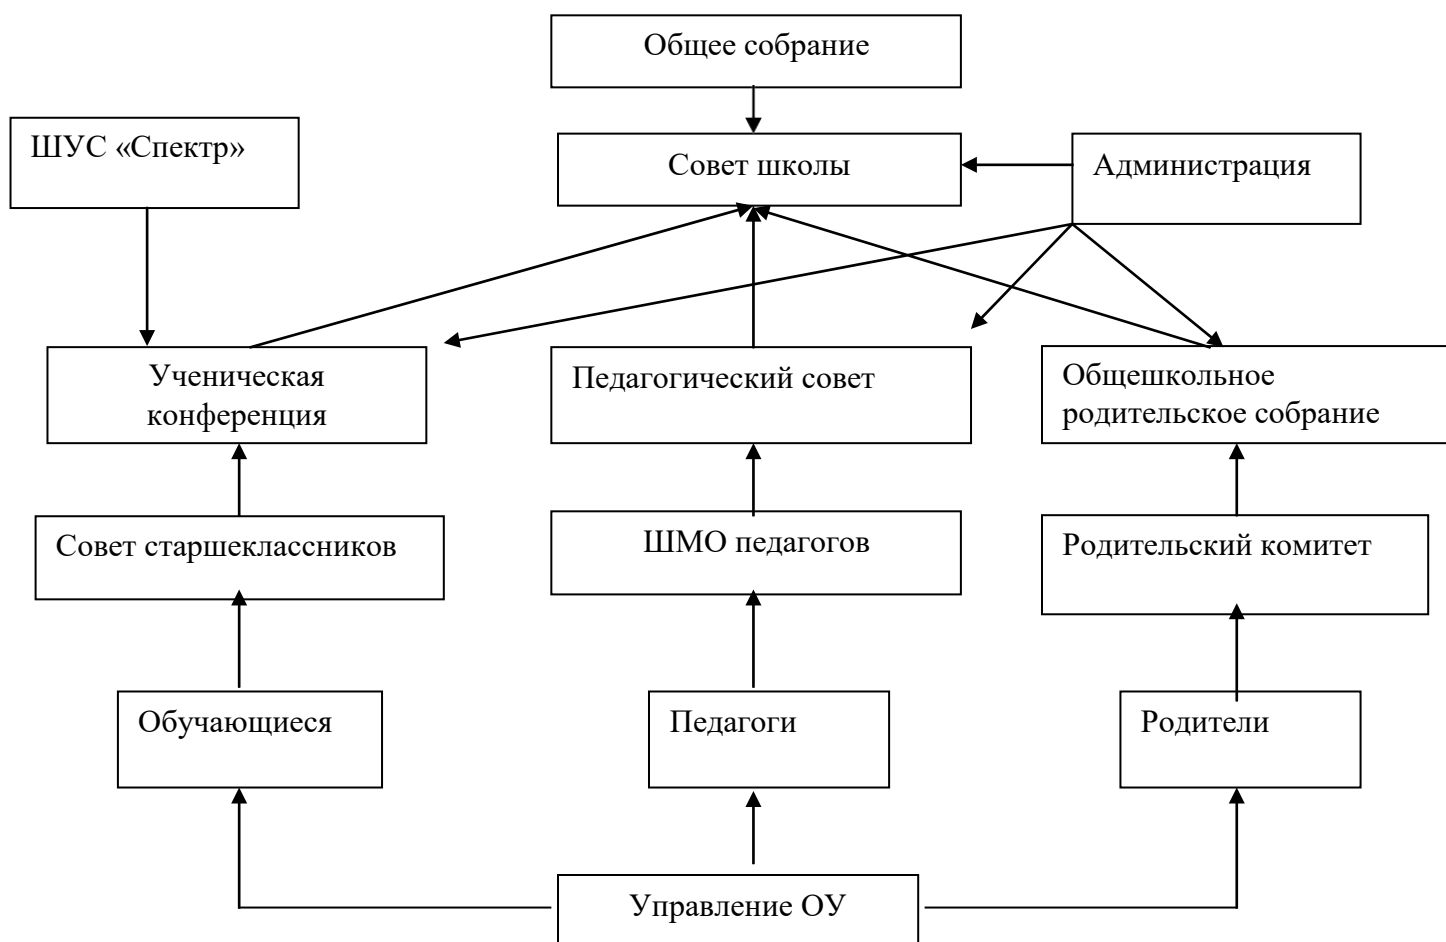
Общее собрание

ШУС «Спектр»

Совет школы

Администрация

Ученическая конференция

Педагогический совет

Общешкольное родительское собрание

Совет старшеклассников

ШМО педагогов

Родительский комитет

Обучающиеся

Педагоги

Родители

Управление ОУ